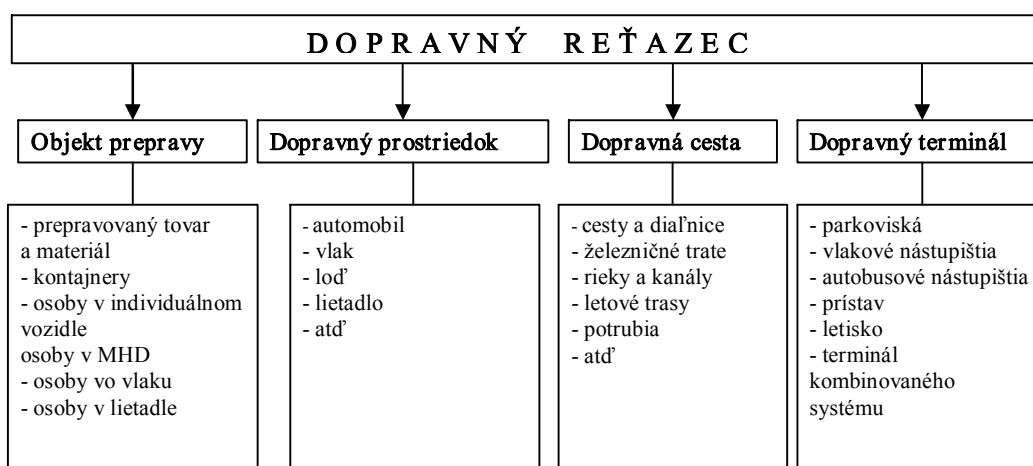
D O P R A V N Ý   R E Ť A Z E C

Objekt prepravy

- prepravovaný tovar a materiál
- kontajnery
- osoby v individuálnom vozidle
osoby v MHD
- osoby vo vlaku
- osoby v lietadle

Dopravný prostriedok

- automobil
- vlak
- loď
- lietadlo
- atď

Dopravná cesta

- cesty a diaľnice
- železničné trate
- rieky a kanály
- letové trasy
- potrubia
- atď

Dopravný terminál

- parkoviská
- vlakové nástupištia
- autobusové nástupištia
- prístav
- letisko
- terminál kombinovaného systému